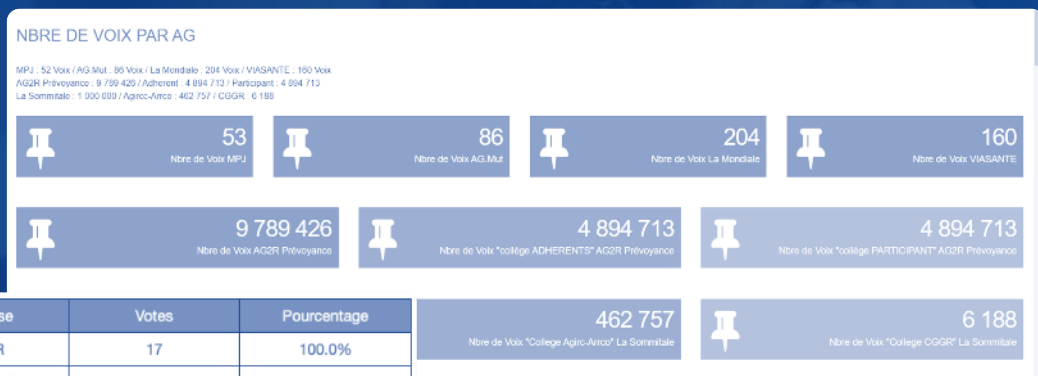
NBRE DE VOIX PAR AG

MPJ : 52 Voix / AG.Mut : 86 Voix / La Mondiale : 204 Voix / VIASANTE : 160 Voix
AG2R Prévoyance : 9 789 426 / Adherent : 4 894 713 / Participant : 4 894 713
La Sommitale : 1 000 000 / Agirc-Arrco : 462 757 / CGGR : 6 188

53
Nbre de Voix MPJ

86
Nbre de Voix AG.Mut

204
Nbre de Voix La Mondiale

160
Nbre de Voix VIASANTE

9 789 426
Nbre de Voix AG2R Prévoyance

4 894 713
Nbre de Voix "collège ADHERENTS" AG2R Prévoyance

4 894 713
Nbre de Voix "collège PARTICIPANT" AG2R Prévoyance

| se | Votes | Pourcentage |
|---|---|---|
| R | 17 | 100.0% |

462 757
Nbre de Voix "College Agirc-Arrco" La Sommitale

6 188
Nbre de Voix "College CGGR" La Sommitale